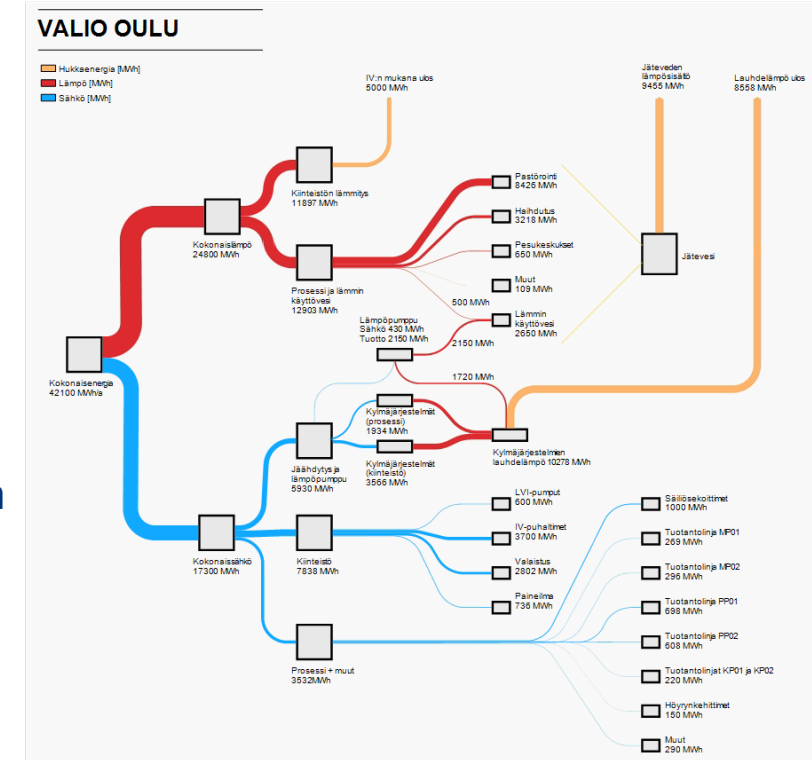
VALIO OULU

Hukkaenergia [MWh]
Lämpö [MWh]
Sähkö [MWh]

IV:n mukana ulos
5000 MWh

Jäteveden lämpösisältö
9455 MWh

Lauhdelämpö ulos
8558 MWh

Kiinteistön lämmitys
11897 MWh

Kokonaislämpö
24800 MWh

Prosessi ja lämmin käyttövesi
12903 MWh

Pastörointi
8426 MWh

Haihdutus
3218 MWh

Pesukeskukset
650 MWh

Muut
109 MWh

500 MWh

Lämmin käyttövesi
2650 MWh

Jätevesi

Kokonaisenergia
42100 MWh/a

Lämpöpumppu
Sähkö 430 MWh
Tuotto 2150 MWh

2150 MWh

1720 MWh

Kylmäjärjestelmät (prosessi)
1934 MWh

Kylmäjärjestelmät (kiinteistö)
3566 MWh

Kylmäjärjestelmien lauhdelämpö 10278 MWh

Jäähdytys ja lämpöpumppu
5930 MWh

Kokonaissähkö
17300 MWh

Kiinteistö
7838 MWh

LVI-pumput
600 MWh

IV-puhaltimet
3700 MWh

Valaistus
2802 MWh

Paineilma
736 MWh

Prosessi + muut
3532MWh

Säiliösekoittimet
1000 MWh

Tuotantolinja MP01
269 MWh

Tuotantolinja MP02
296 MWh

Tuotantolinja PP01
698 MWh

Tuotantolinja PP02
608 MWh

Tuotantolinjat KP01 ja KP02
220 MWh

Höyrynkehittimet
150 MWh

Muut
290 MWh